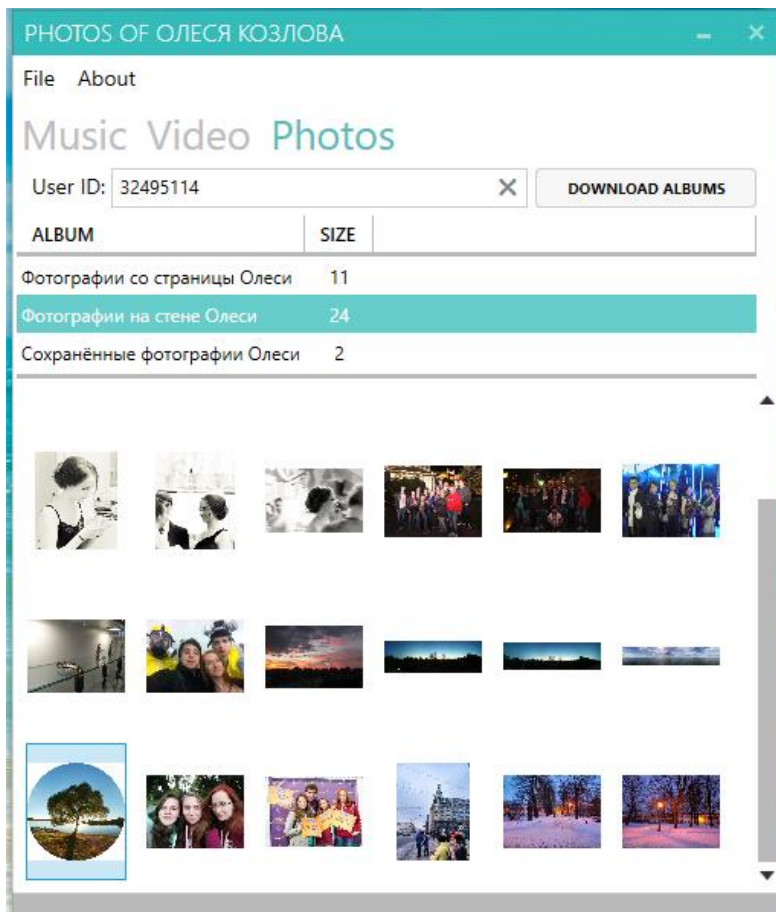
PHOTOS OF ОЛЕСЯ КОЗЛОВА

File About

Music Video Photos

User ID: 32495114

DOWNLOAD ALBUMS

| ALBUM | SIZE |
|---|---|
| Фотографии со страницы Олеси | 11 |
| Фотографии на стене Олеси | 24 |
| Сохранённые фотографии Олеси | 2 |